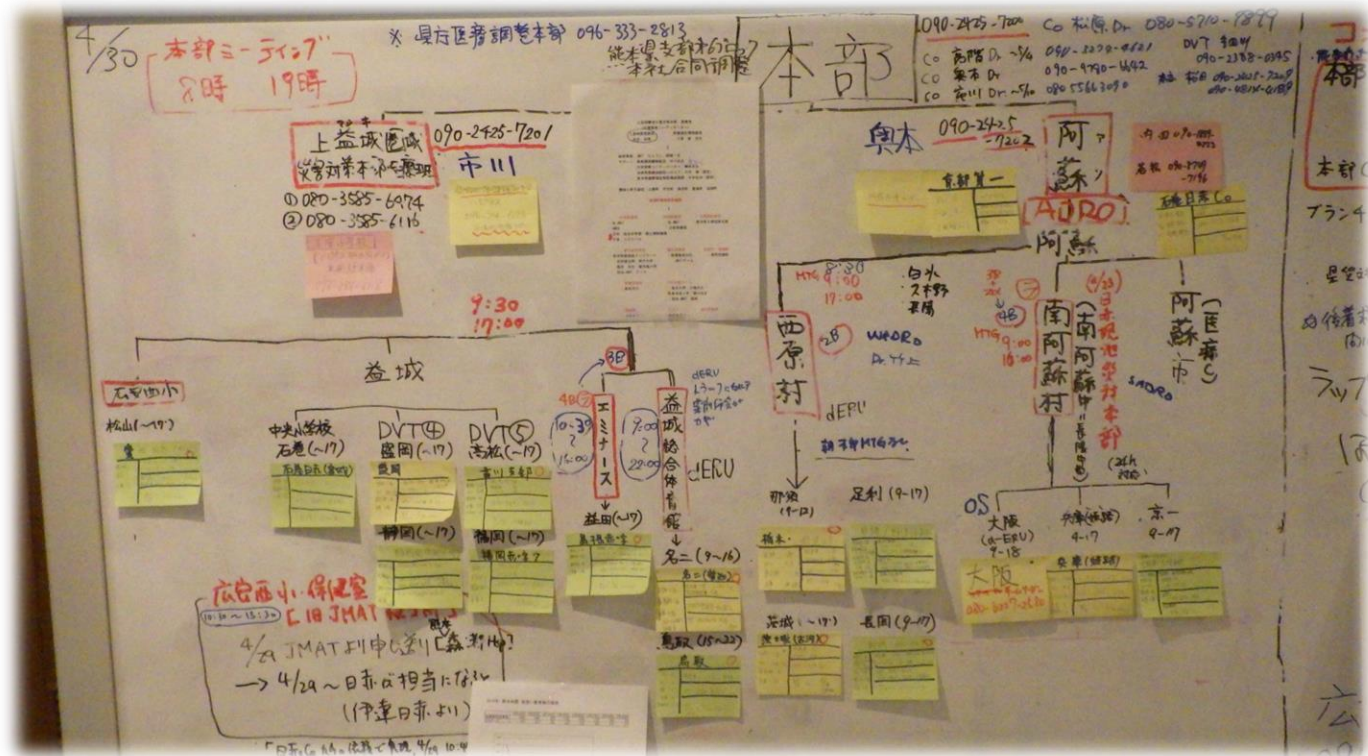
4/30 本部ミーティング 8時 19時

※ 県庁医療調整本部 096-333-2813

熊本県赤十字病院 本社合同調整

本部

090-2425-7201 Co 松原 Dr. 080-5710-8899
Co 高階 Dr. ~5/4 090-3270-8501
Co 奥本 Dr 090-9790-4442
Co 荒川 Dr. ~5/10 080-5566-3090
DVT 柏田 090-2338-0595

上益城医療 災害対策本部支援班
090-2425-7201
市川
① 080-3585-6974
② 080-3585-6116

奥本 090-2425-7202

阿蘇 ADRO
阿蘇

9:30
17:00

益城

石原西小
松山(~19)

中央小学校 石垣(~17)
DVT④ 盛岡(~17)
DVT⑤ 高松(~17)

静岡(~17)
福岡(~17)

3B
4B

10:30 ~ 15:00
エミナース
益田(~17)

17:00 ~ 22:00
益城総合体育館
名二(9~16)
鳥取(15~22)
鳥取

dERU

MTG 8:30 17:00
白水 久木野 長陽
西原村
2B
dERU
那須(9~17)
足利(9~17)
栃木
茨城(~17)
長岡(9~17)

MTG 9:00 16:00
4B
南阿蘇村
(4/23) 日赤現地災害対策本部
(南阿蘇中学校 長陽)
SADRO

阿蘇市 (医療5)

OS
大阪 (d-ERU) 9-18
兵庫(姫路) 4-17
京一 9-17
大阪

広島西小・保健室
[ 18 JMAT ]
(10:00 ~ 15:30)
4/29 JMATより申し送り [森本Hp]
→ 4/29 ~ 日赤が担当になる
(伊達日赤より)

本部
本部
ブランチ
星空
広